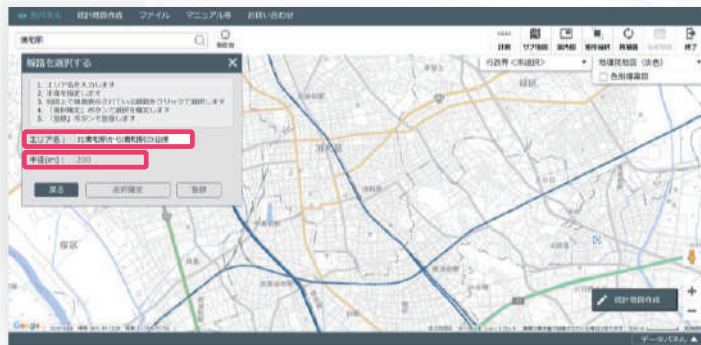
eカバネル　統計地図作成　ファイル　マニュアル等　お問い合わせ

清見駅

現在地

経路を選択する

1. エリア名を入力します
2. 半径を指定します
3. 地図上で経路表示されている経路をクリックで選択します
4. 「選択確定」ボタンで選択を確定します
5. 「登録」ボタンで登録します

エリア名：北清見駅から清見駅の沿線

半径(m)：200

戻る　選択確定　登録

計測　サブ地図　凡例　背景選択　再描画　保存　終了

行政界 <未選択>

地理院地図（淡色）

色別標高図

緑区

港区

統計地図作成

Google

データパネル ▲